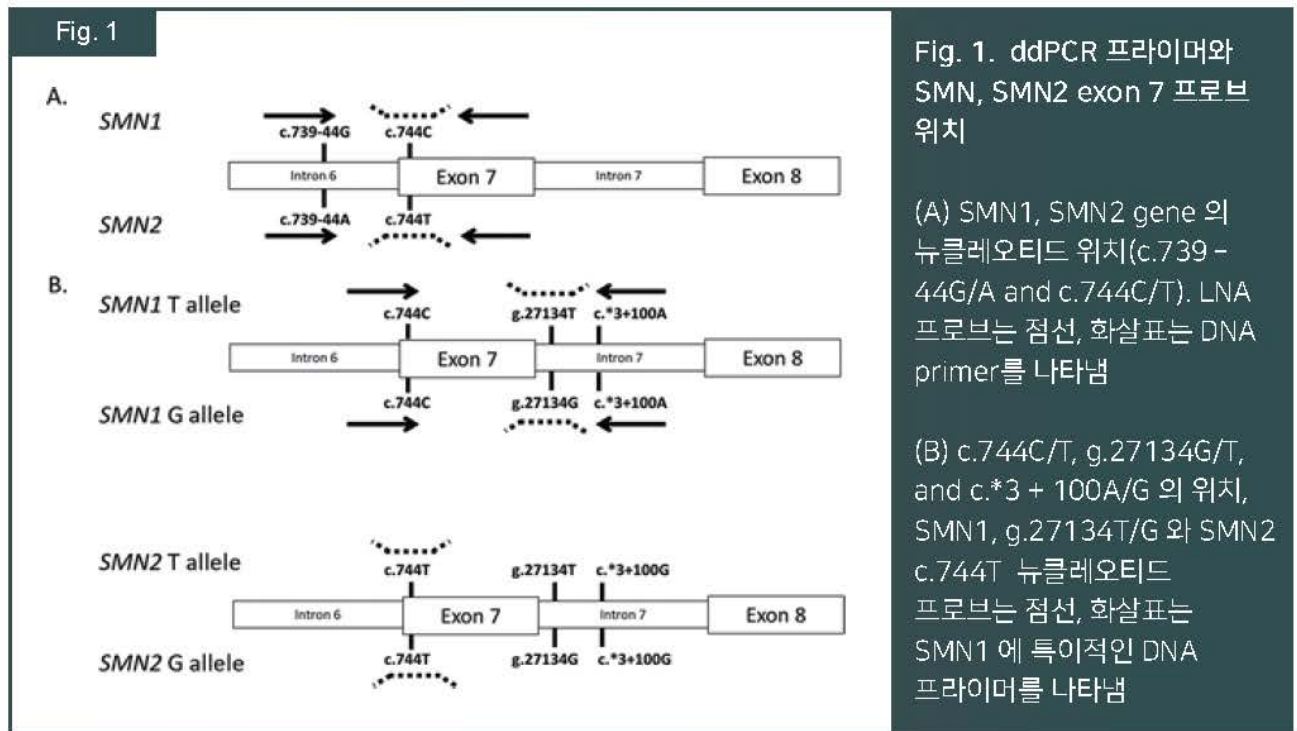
Fig. 1

A.

SMN1

c.739-44G

c.744C

Intron 6

Exon 7

Intron 7

Exon 8

SMN2

c.739-44A

c.744T

B.

SMN1 T allele

c.744C

g.27134T

c.*3+100A

Intron 6

Exon 7

Intron 7

Exon 8

SMN1 G allele

c.744C

g.27134G

c.*3+100A

SMN2 T allele

c.744T

g.27134T

c.*3+100G

Intron 6

Exon 7

Intron 7

Exon 8

SMN2 G allele

c.744T

g.27134G

c.*3+100G

Fig. 1. ddPCR 프라이머와 SMN, SMN2 exon 7 프로브 위치

(A) SMN1, SMN2 gene 의 뉴클레오티드 위치(c.739 – 44G/A and c.744C/T). LNA 프로브는 점선, 화살표는 DNA primer를 나타냄

(B) c.744C/T, g.27134G/T, and c.*3 + 100A/G 의 위치, SMN1, g.27134T/G 와 SMN2 c.744T 뉴클레오티드 프로브는 점선, 화살표는 SMN1 에 특이적인 DNA 프라이머를 나타냄